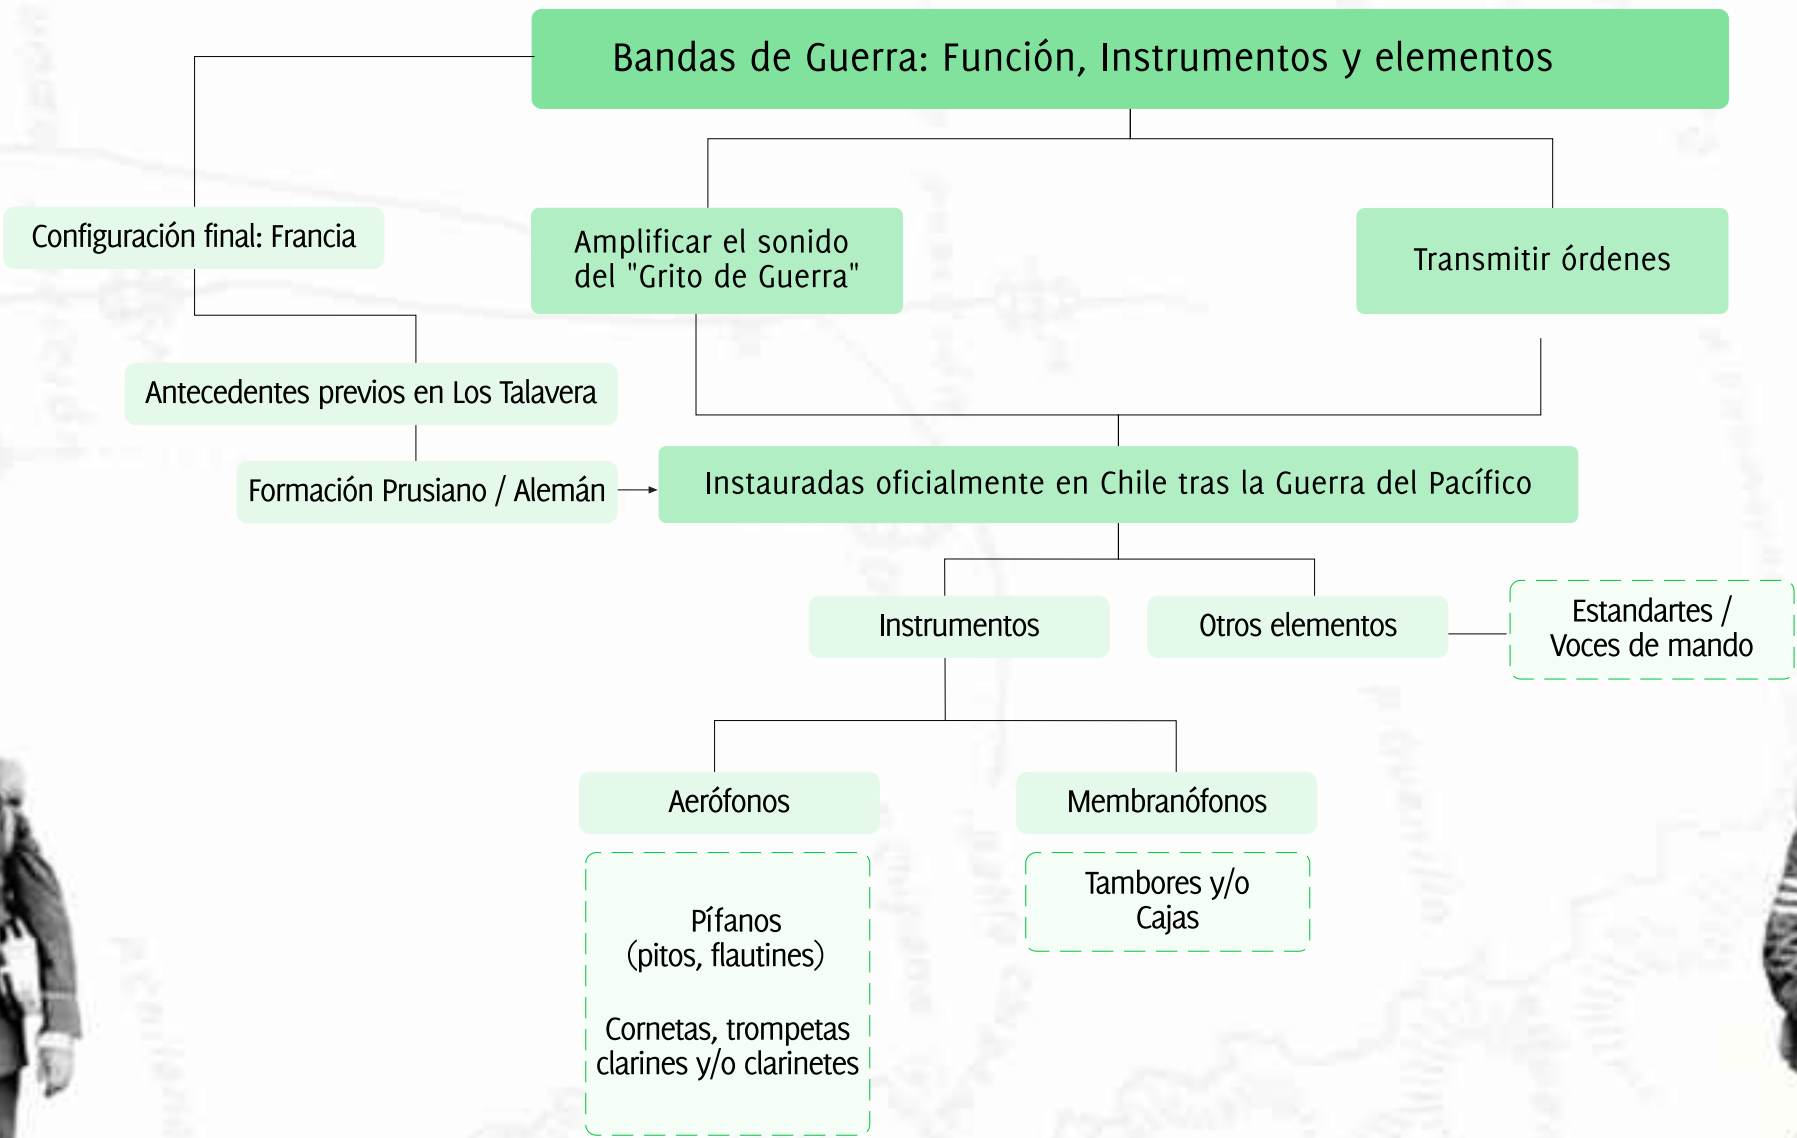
Bandas de Guerra: Función, Instrumentos y elementos

Configuración final: Francia

Amplificar el sonido del "Grito de Guerra"

Transmitir órdenes

Antecedentes previos en Los Talavera

Formación Prusiano / Alemán

Instauradas oficialmente en Chile tras la Guerra del Pacífico

Instrumentos

Otros elementos

Estandartes / Voces de mando

Aerófonos

Membranófonos

Pífanos (pitos, flautines)

Cornetas, trompetas clarines y/o clarinetes

Tambores y/o Cajas